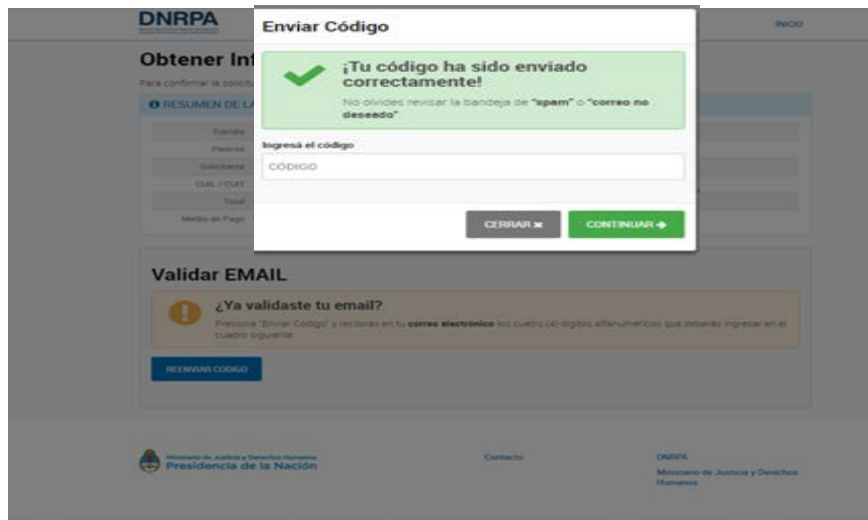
DNRPA

INICIO

Obtener Inf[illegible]

Para confirmar la solicitu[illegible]

RESUMEN DE L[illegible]

Trámite
Patente
Solicitante
CUIL / CUIT
Total
Medio de Pago

Enviar Código

¡Tu código ha sido enviado correctamente!

No olvides revisar la bandeja de "spam" o "correo no deseado"

Ingresá el código

CÓDIGO

CERRAR ✖

CONTINUAR ➜

Validar EMAIL

¿Ya validaste tu email?

Presioná "Enviar Código" y recibirás en tu correo electrónico los cuatro (4) dígitos alfanuméricos que deberás ingresar en el cuadro siguiente.

REENVIAR CODIGO

Ministerio de Justicia y Derechos Humanos
Presidencia de la Nación

Contacto

DNRPA

Ministerio de Justicia y Derechos Humanos